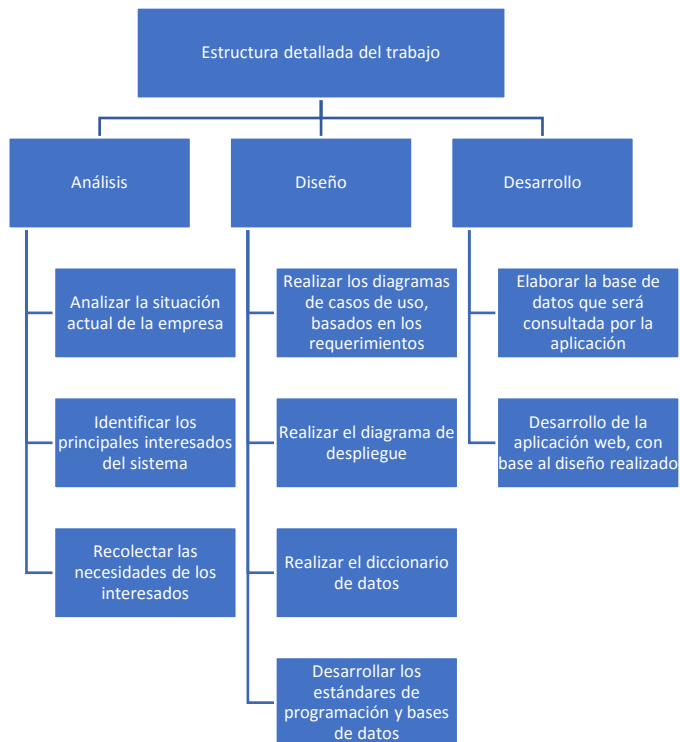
Estructura detallada del trabajo

Análisis

Analizar la situación actual de la empresa

Identificar los principales interesados del sistema

Recolectar las necesidades de los interesados

Diseño

Realizar los diagramas de casos de uso, basados en los requerimientos

Realizar el diagrama de despliegue

Realizar el diccionario de datos

Desarrollar los estándares de programación y bases de datos

Desarrollo

Elaborar la base de datos que será consultada por la aplicación

Desarrollo de la aplicación web, con base al diseño realizado